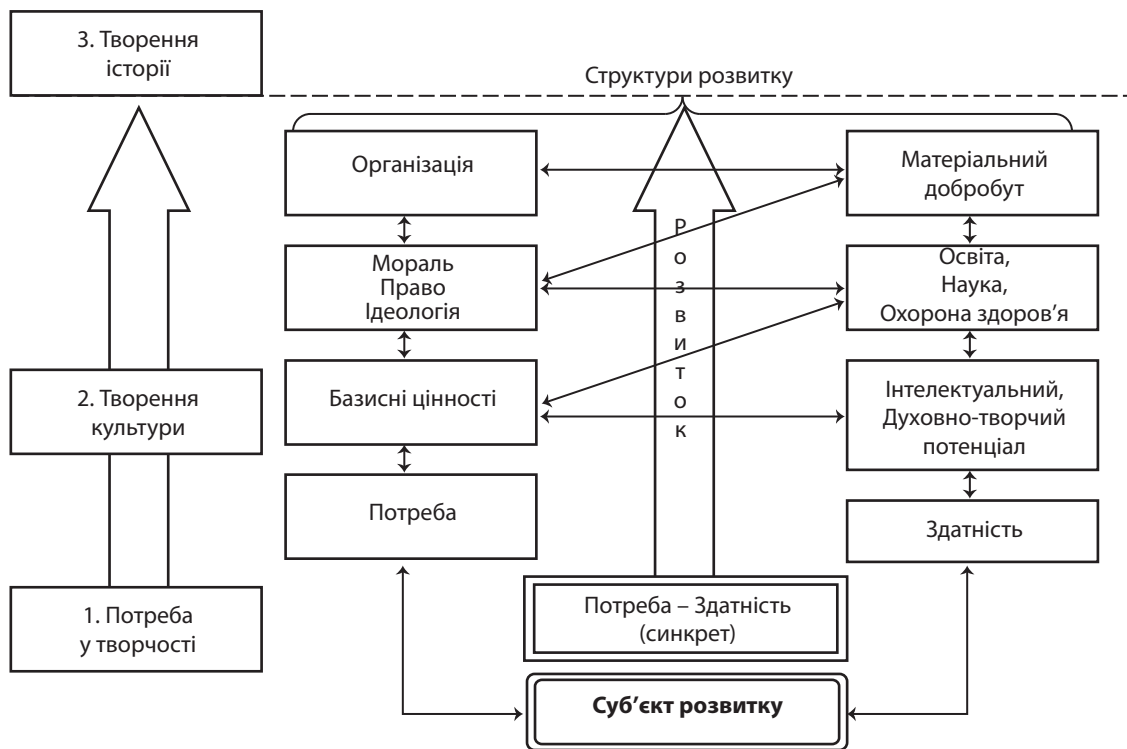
3. Творення історії

Структури розвитку

Організація

Матеріальний добробут

Р
о
з
в
и
т
о
к

Мораль
Право
Ідеологія

Освіта,
Наука,
Охорона здоров’я

Базисні цінності

Інтелектуальний,
Духовно-творчий потенціал

2. Творення культури

Потреба

Здатність

1. Потреба у творчості

Потреба – Здатність (синкрет)

**Суб’єкт розвитку**